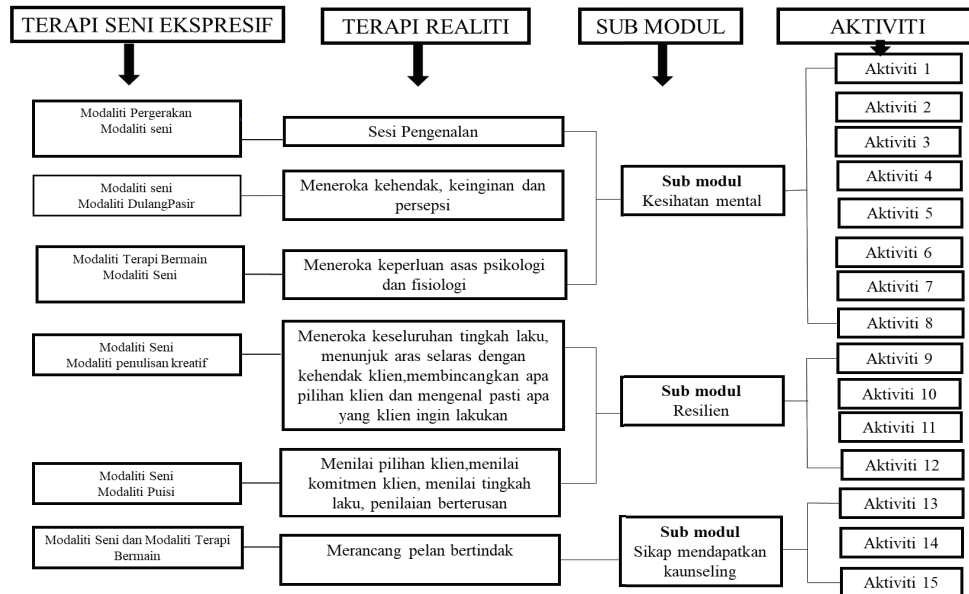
TERAPI SENI EKSPRESIF

TERAPI REALITI

SUB MODUL

AKTIVITI

Modaliti Pergerakan
Modaliti seni

Sesi Pengenalan

Modaliti seni
Modaliti DulangPasir

Meneroka kehendak, keinginan dan persepsi

Modaliti Terapi Bermain
Modaliti Seni

Meneroka keperluan asas psikologi dan fisiologi

Sub modul
Kesihatan mental

Aktiviti 1

Aktiviti 2

Aktiviti 3

Aktiviti 4

Aktiviti 5

Aktiviti 6

Aktiviti 7

Aktiviti 8

Modaliti Seni
Modaliti penulisan kreatif

Meneroka keseluruhan tingkah laku, menunjuk aras selaras dengan kehendak klien,membincangkan apa pilihan klien dan mengenal pasti apa yang klien ingin lakukan

Modaliti Seni
Modaliti Puisi

Menilai pilihan klien,menilai komitmen klien, menilai tingkah laku, penilaian berterusan

Sub modul
Resilien

Aktiviti 9

Aktiviti 10

Aktiviti 11

Aktiviti 12

Modaliti Seni dan Modaliti Terapi Bermain

Merancang pelan bertindak

Sub modul
Sikap mendapatkan kaunseling

Aktiviti 13

Aktiviti 14

Aktiviti 15